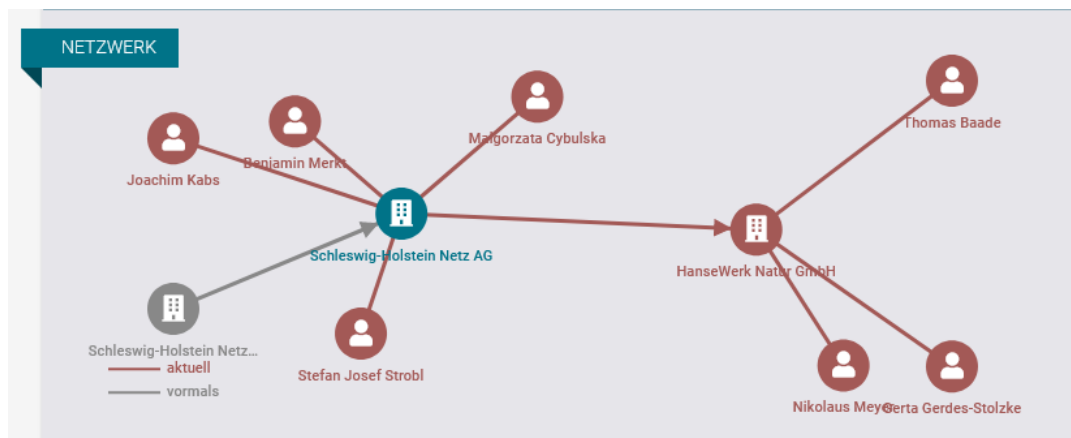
NETZWERK

Joachim Kabs

Benjamin Merkt

Malgorzata Cybulska

Thomas Baade

Schleswig-Holstein Netz AG

HanseWerk Natur GmbH

Schleswig-Holstein Netz...

Stefan Josef Strobl

Nikolaus Meyer

Gerta Gerdes-Stolzke

aktuell

vormals